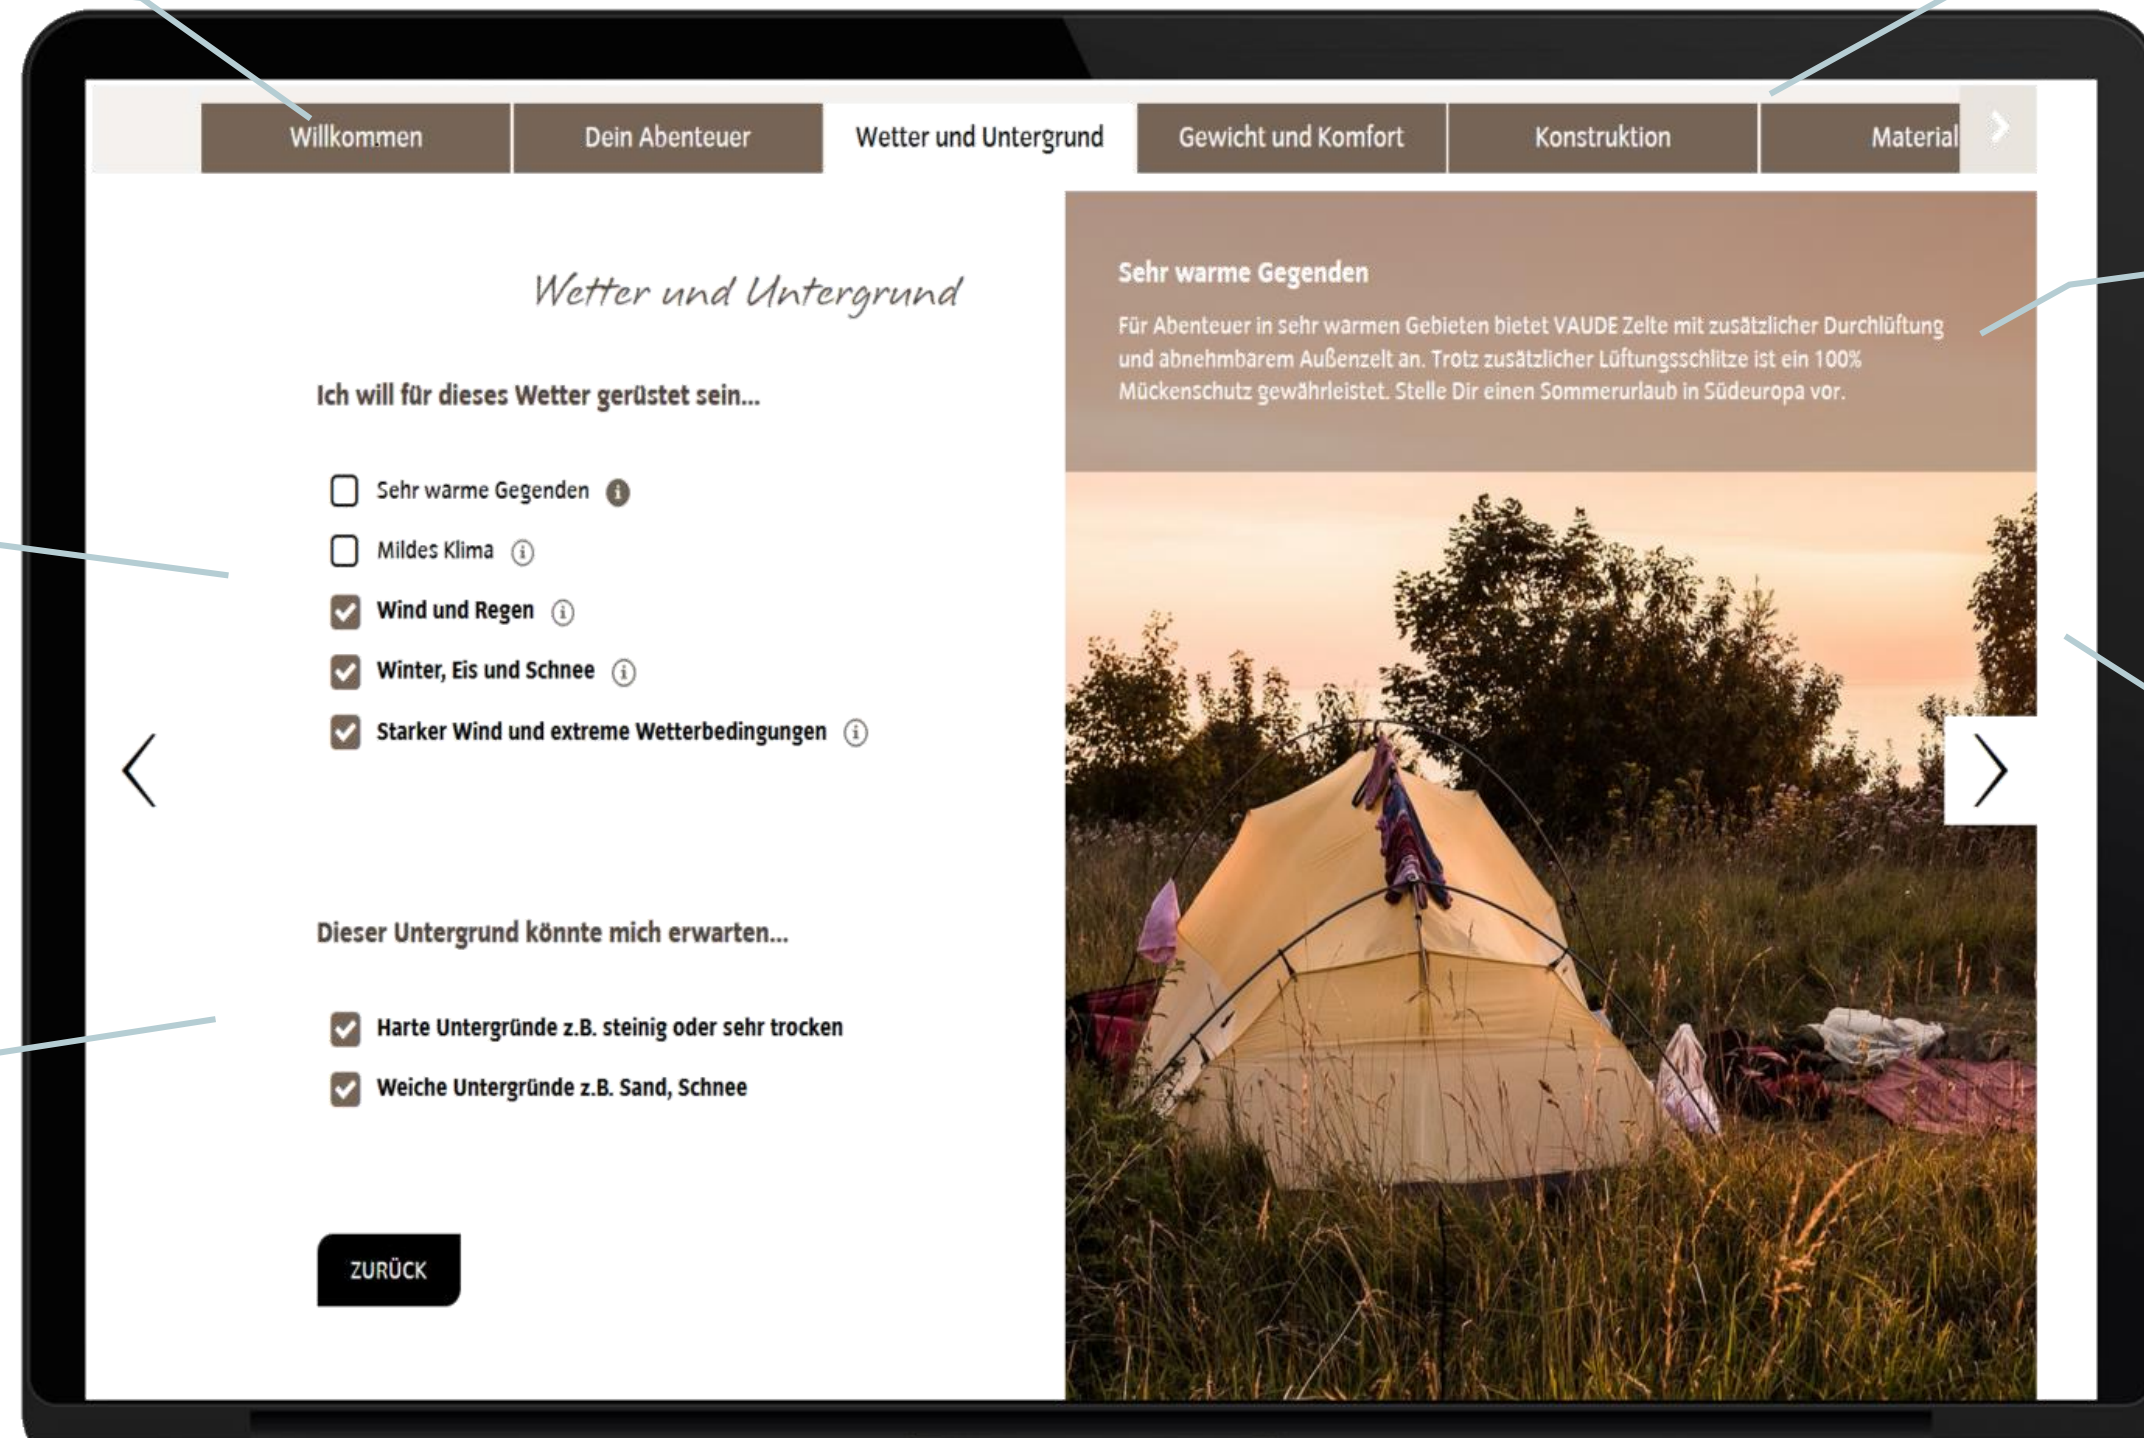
Willkommen | Dein Abenteuer | Wetter und Untergrund | Gewicht und Komfort | Konstruktion | Material

Wetter und Untergrund

Ich will für dieses Wetter gerüstet sein...

Sehr warme Gegenden
Mildes Klima
Wind und Regen
Winter, Eis und Schnee
Starker Wind und extreme Wetterbedingungen

Dieser Untergrund könnte mich erwarten...

Harte Untergründe z.B. steinig oder sehr trocken
Weiche Untergründe z.B. Sand, Schnee

ZURÜCK

Sehr warme Gegenden

Für Abenteuer in sehr warmen Gebieten bietet VAUDE Zelte mit zusätzlicher Durchlüftung und abnehmbarem Außenzelt an. Trotz zusätzlicher Lüftungsschlitze ist ein 100% Mückenschutz gewährleistet. Stelle Dir einen Sommerurlaub in Südeuropa vor.